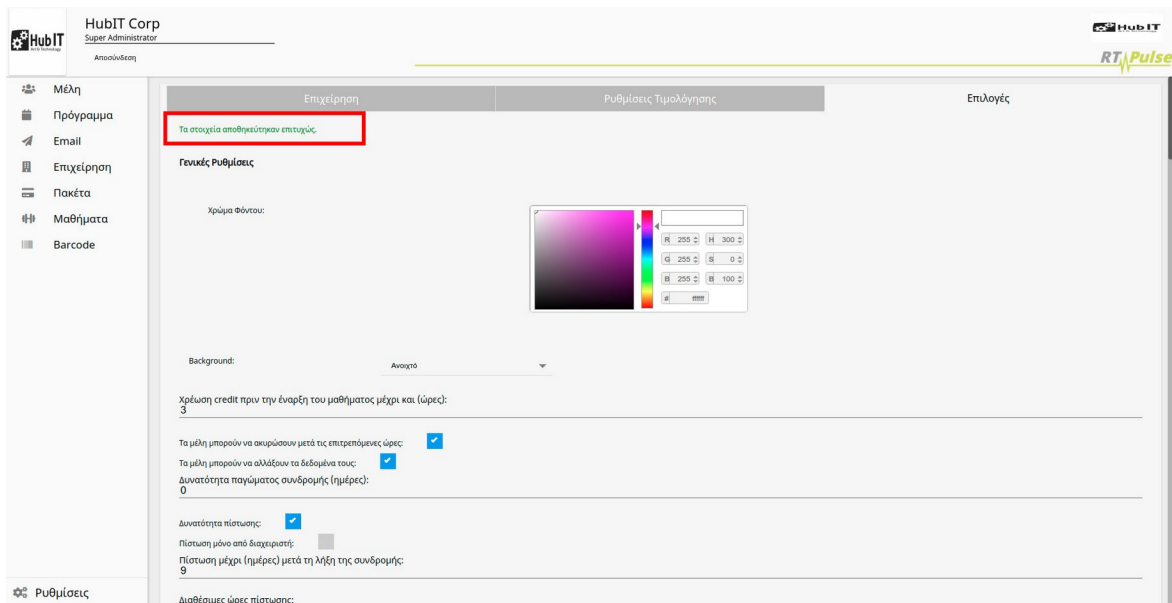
HubIT
HubIT Corp
Super Administrator
Αποσύνδεση

HubIT
RT Pulse

Μέλη
Πρόγραμμα
Email
Επιχείρηση
Πακέτα
Μαθήματα
Barcode

Επιχείρηση | Ρυθμίσεις Τιμολόγησης | Επιλογές

Τα στοιχεία αποθηκεύτηκαν επιτυχώς.

Γενικές Ρυθμίσεις

Χρώμα Φόντου:

R 255 H 300
G 255 S 0
B 255 B 100
# ffffff

Background: Ανοιχτό

Χρέωση credit πριν την έναρξη του μαθήματος μέχρι και (ώρες):
3

Τα μέλη μπορούν να ακυρώσουν μετά τις επιτρεπόμενες ώρες:
Τα μέλη μπορούν να αλλάξουν τα δεδομένα τους:
Δυνατότητα παγώματος συνδρομής (ημέρες):
0

Δυνατότητα πίστωσης:
Πίστωση μόνο από διαχειριστή:
Πίστωση μέχρι (ημέρες) μετά τη λήξη της συνδρομής:
9

Ρυθμίσεις

Διαθέσιμες ώρες πίστωσης: